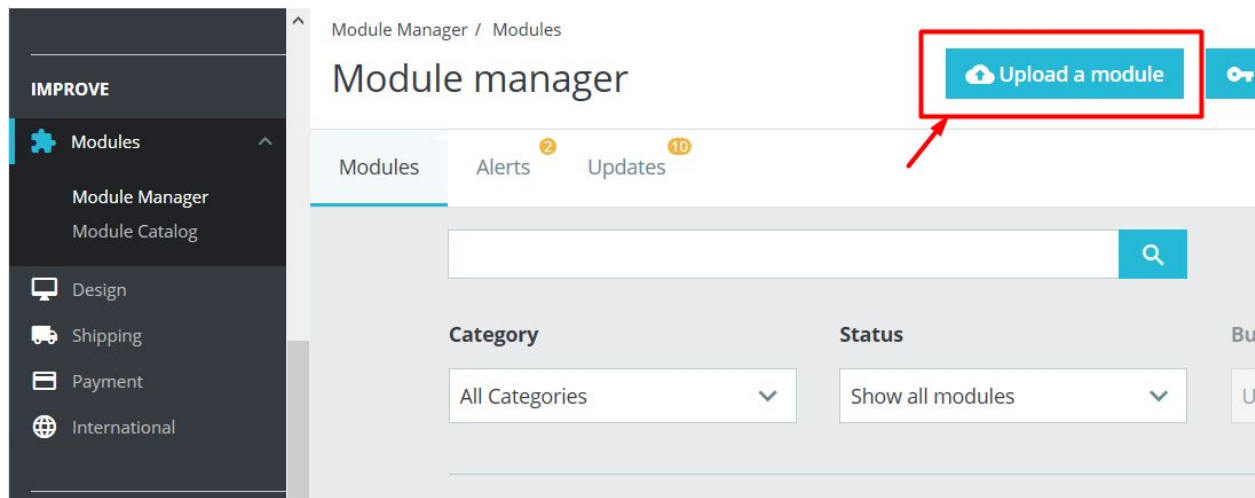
IMPROVE

Modules

Module Manager

Module Catalog

Design

Shipping

Payment

International

Module Manager / Modules

Module manager

Upload a module

Modules

Alerts 2

Updates 10

Category

All Categories

Status

Show all modules

Bu

U